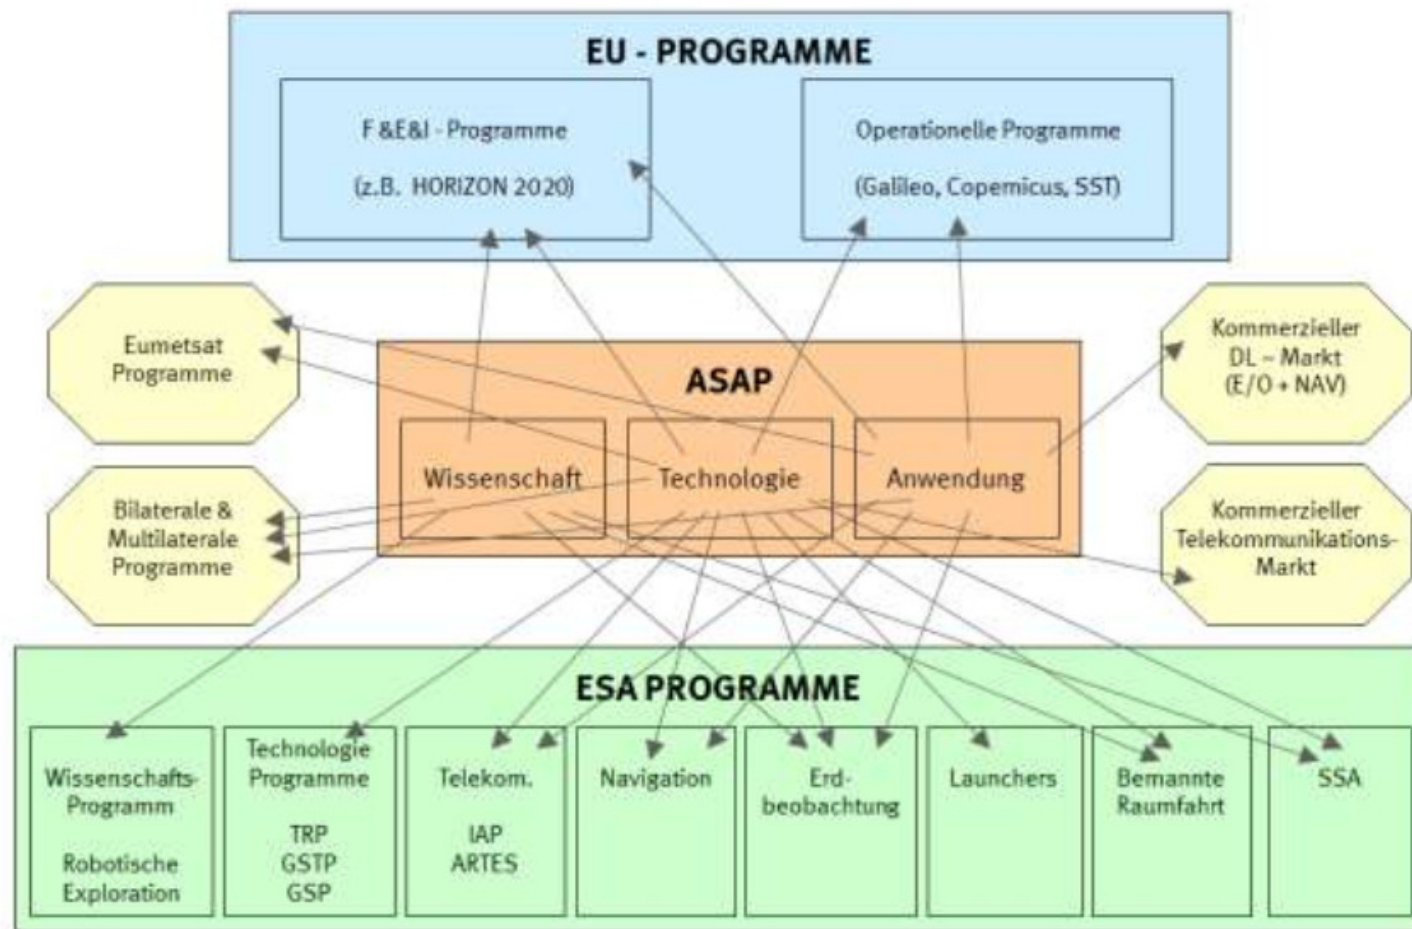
EU - PROGRAMME

F &E&I - Programme

(z.B. HORIZON 2020)

Operationelle Programme

(Galileo, Copemicus, SST)

Eumetsat Programme

Bilaterale & Multilaterale Programme

ASAP

Wissenschaft

Technologie

Anwendung

Kommerzieller DL – Markt (E/O + NAV)

Kommerzieller Telekommunikations-Markt

ESA PROGRAMME

Wissenschafts-Programm

Robotische Exploration

Technologie Programme

TRP
GSTP
GSP

Telekom.

IAP
ARTES

Navigation

Erd-beobachtung

Launchers

Bemannte Raumfahrt

SSA